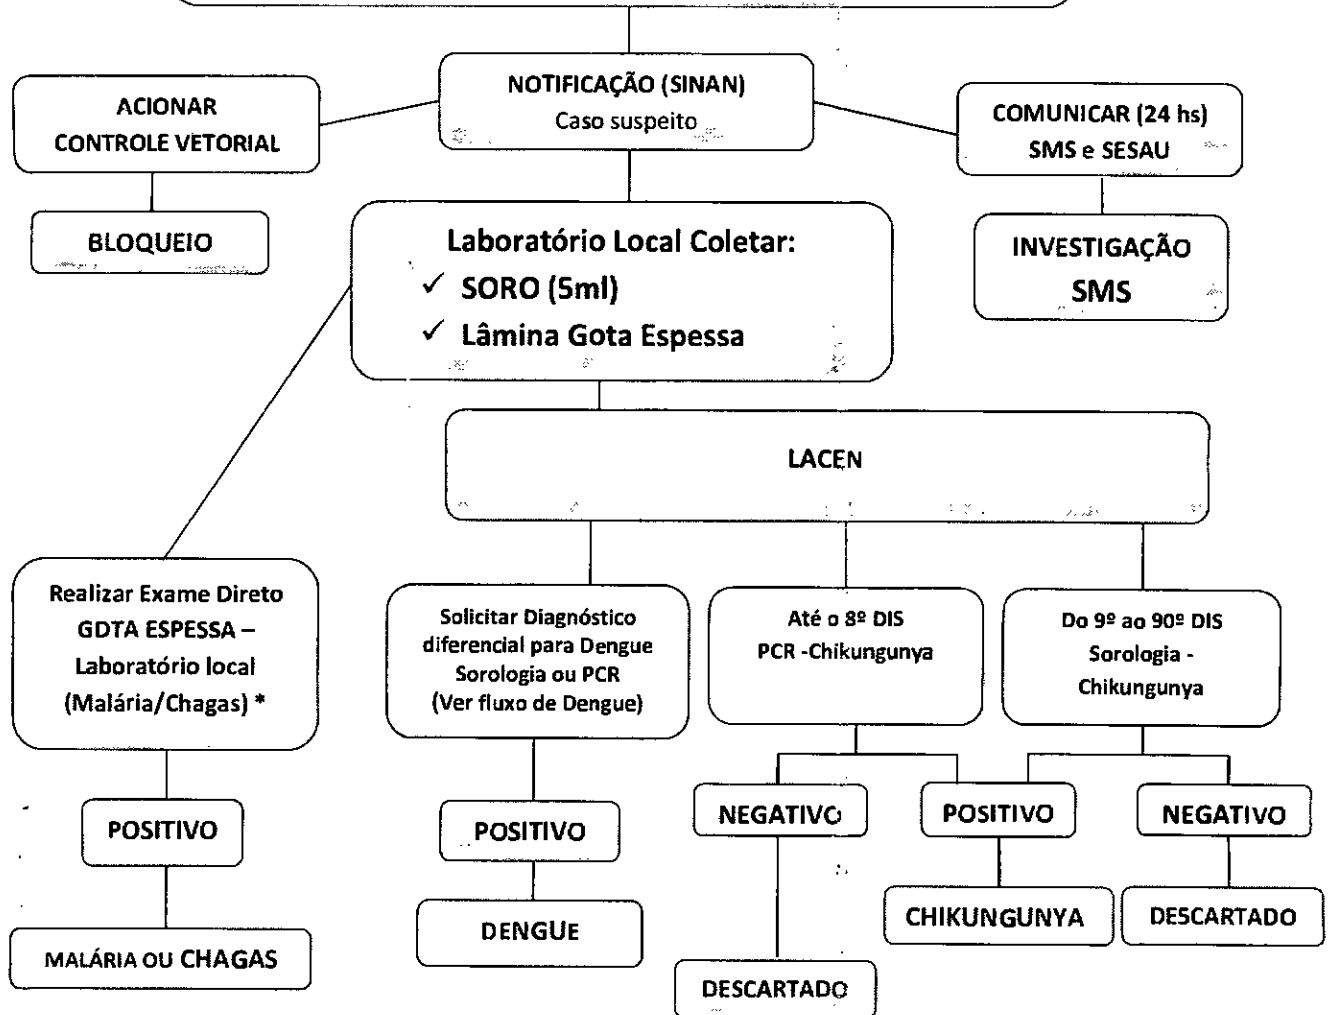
NOTIFICAÇÃO (SINAN)
Caso suspeito

ACIONAR CONTROLE VETORIAL

BLOQUEIO

COMUNICAR (24 hs)
SMS e SESAU

INVESTIGAÇÃO
SMS

Laboratório Local Coletar:
✓ SORO (5ml)
✓ Lâmina Gota Espessa

LACEN

Realizar Exame Direto GDTA ESPESSA – Laboratório local (Malária/Chagas) *

POSITIVO

MALÁRIA OU CHAGAS

Solicitar Diagnóstico diferencial para Dengue Sorologia ou PCR (Ver fluxo de Dengue)

POSITIVO

DENGUE

Até o 8º DIS
PCR -Chikungunya

Do 9º ao 90º DIS
Sorologia - Chikungunya

NEGATIVO

DESCARTADO

POSITIVO

CHIKUNGUNYA

NEGATIVO

DESCARTADO